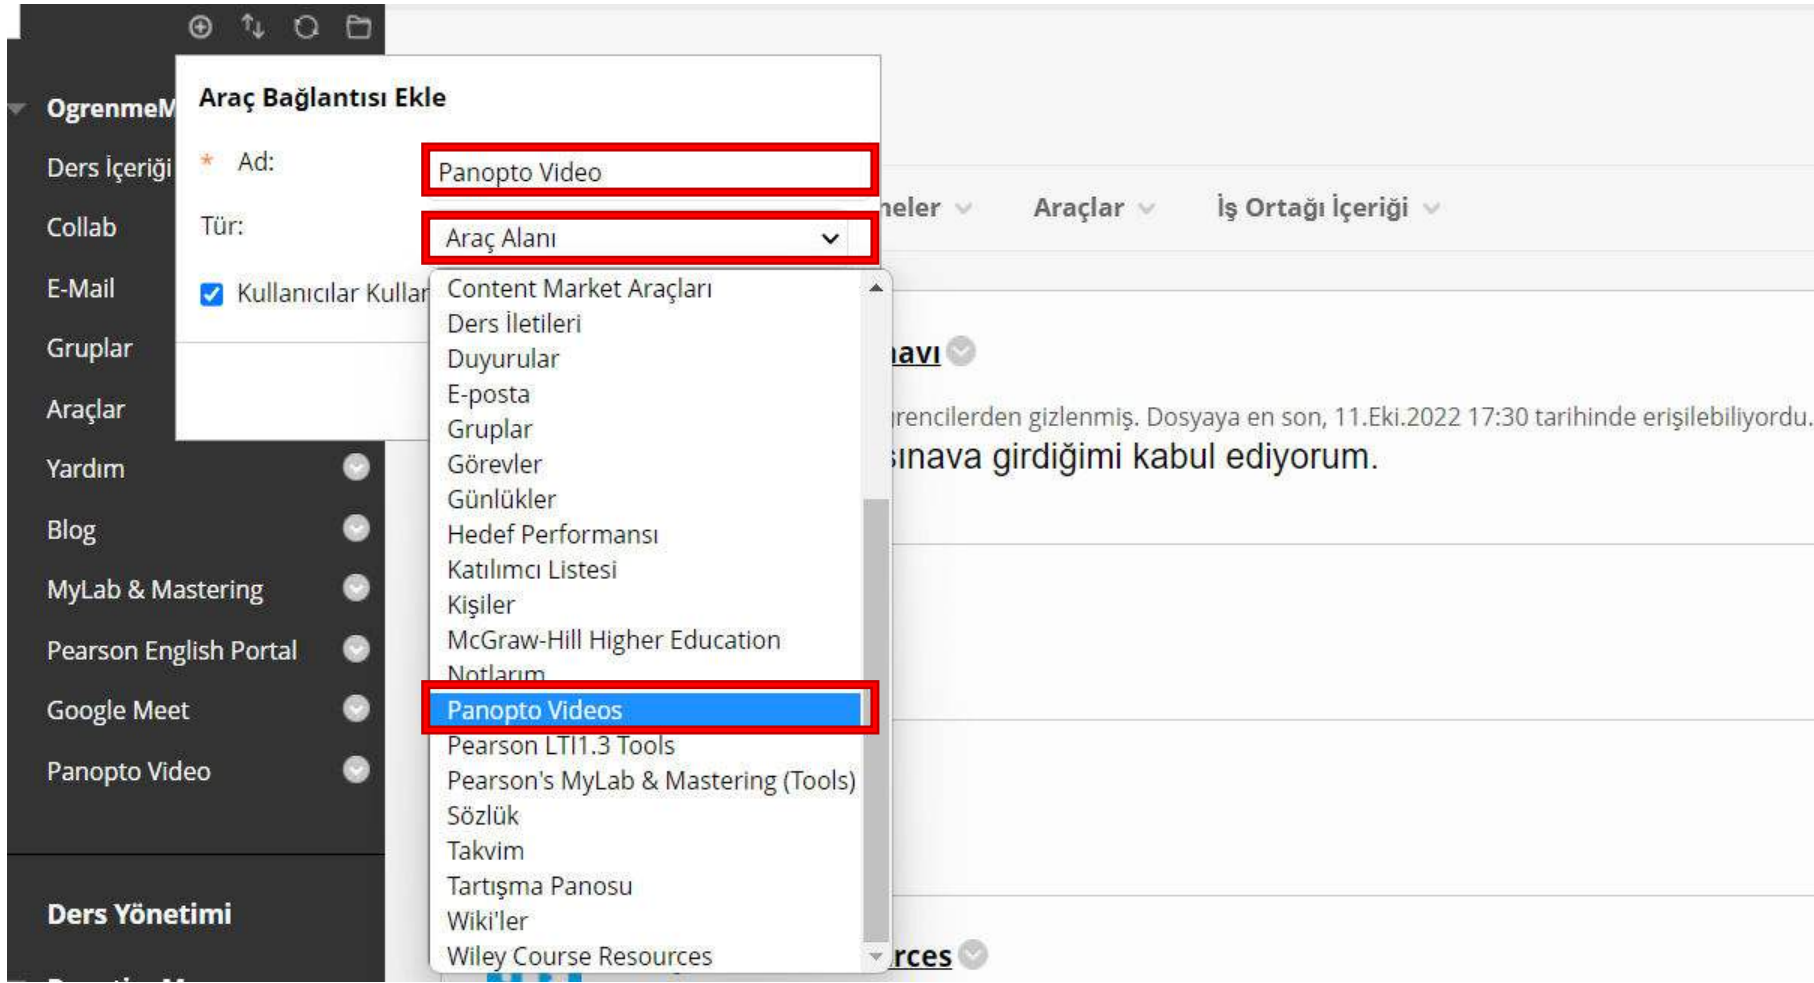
OgrenmeM
Ders İçeriği
Collab
E-Mail
Gruplar
Araçlar
Yardım
Blog
MyLab & Mastering
Pearson English Portal
Google Meet
Panopto Video

Ders Yönetimi

Araç Bağlantısı Ekle
* Ad: Panopto Video
Tür: Araç Alanı
Kullanıcılar Kullan

Content Market Araçları
Ders İletileri
Duyurular
E-posta
Gruplar
Görevler
Günlükler
Hedef Performansı
Katılımcı Listesi
Kişiler
McGraw-Hill Higher Education
Notlarım
Panopto Videos
Pearson LTI1.3 Tools
Pearson's MyLab & Mastering (Tools)
Sözlük
Takvim
Tartışma Panosu
Wiki'ler
Wiley Course Resources

neler Araçlar İş Ortağı İçeriği

ıavı
ırencilerden gizlenmiş. Dosyaya en son, 11.Eki.2022 17:30 tarihinde erişilebiliyordu.
sınava girdiğimi kabul ediyorum.

rces